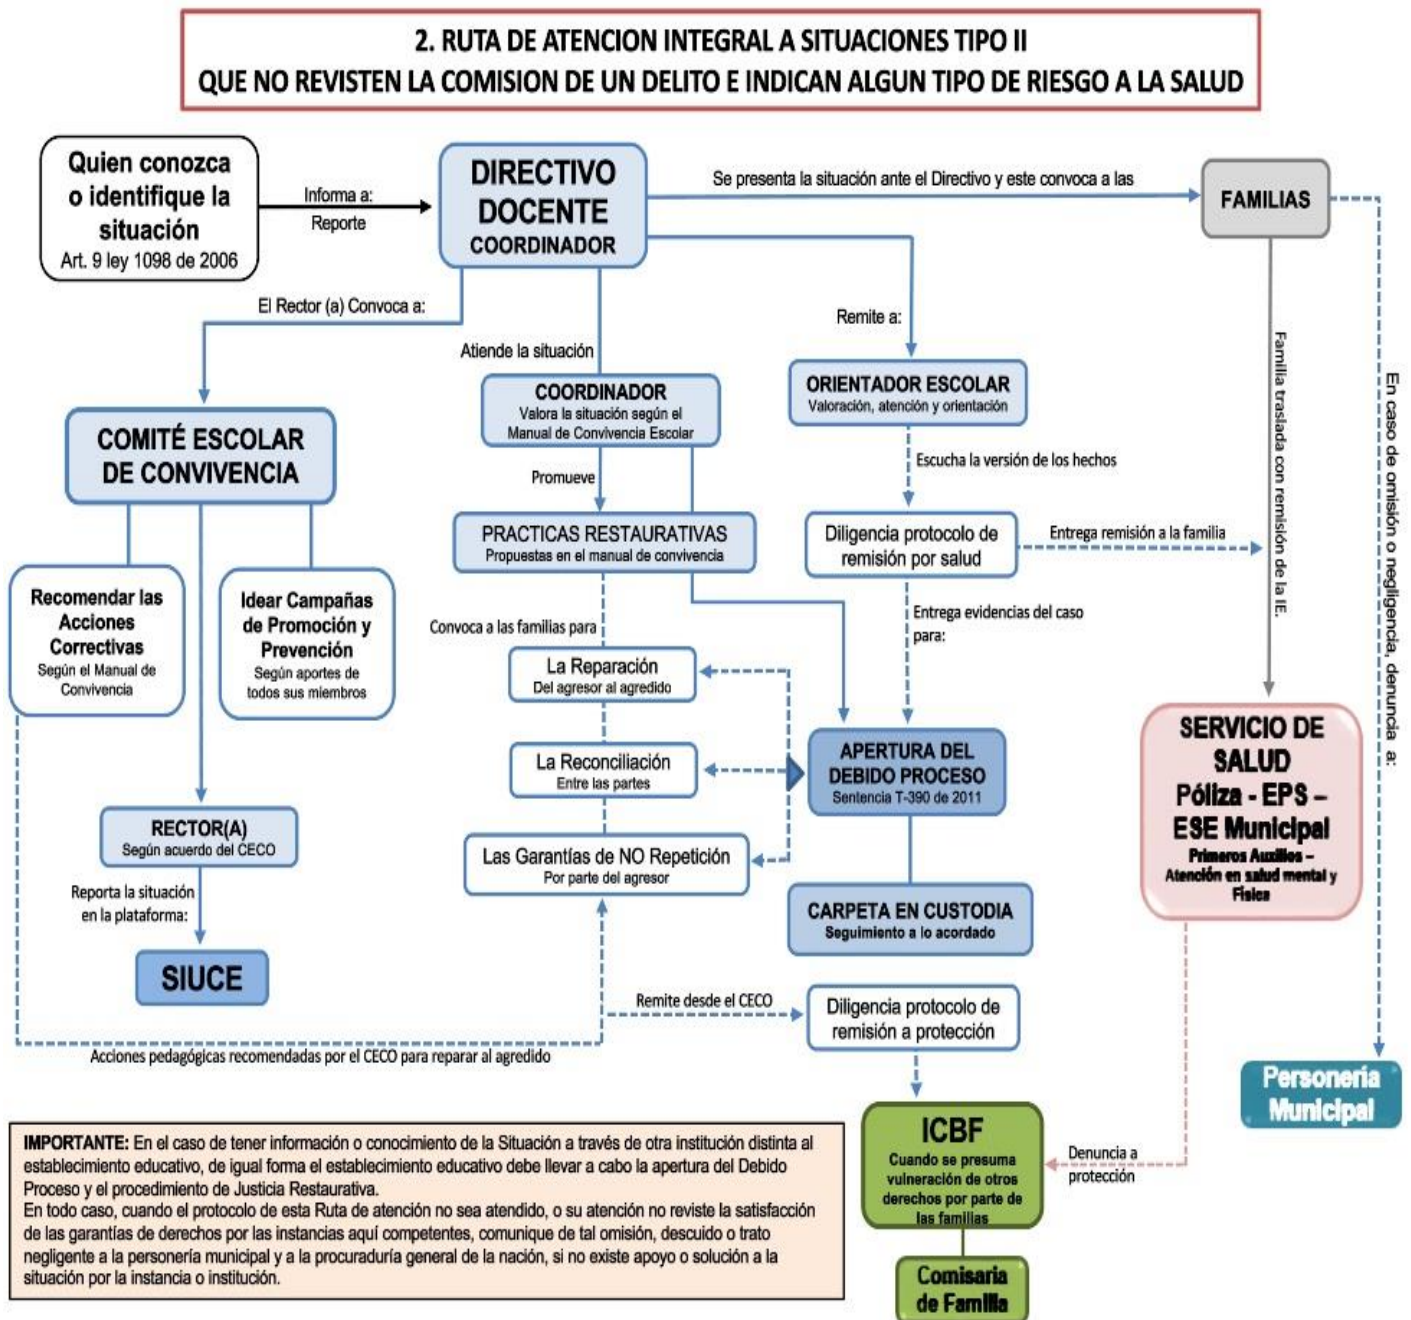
2. RUTA DE ATENCION INTEGRAL A SITUACIONES TIPO II
QUE NO REVISTEN LA COMISION DE UN DELITO E INDICAN ALGUN TIPO DE RIESGO A LA SALUD

Quien conozca o identifique la situación
Art. 9 ley 1098 de 2006

Informa a:
Reporte

DIRECTIVO DOCENTE
COORDINADOR

Se presenta la situación ante el Directivo y este convoca a las

FAMILIAS

El Rector (a) Convoca a:

Atiende la situación

Remite a:

COMITÉ ESCOLAR DE CONVIVENCIA

COORDINADOR
Valora la situación según el Manual de Convivencia Escolar

ORIENTADOR ESCOLAR
Valoración, atención y orientación

Escucha la versión de los hechos

Promueve

PRACTICAS RESTAURATIVAS
Propuestas en el manual de convivencia

Diligencia protocolo de remisión por salud

Entrega remisión a la familia

Familia traslada con remisión de la IE.

En caso de omisión o negligencia, denuncia a:

Recomendar las Acciones Correctivas
Según el Manual de Convivencia

Idear Campañas de Promoción y Prevención
Según aportes de todos sus miembros

Convoca a las familias para

Entrega evidencias del caso para:

La Reparación
Del agresor al agredido

La Reconciliación
Entre las partes

APERTURA DEL DEBIDO PROCESO
Sentencia T-390 de 2011

SERVICIO DE SALUD
Póliza - EPS – ESE Municipal
Primeros Auxilios – Atención en salud mental y Física

RECTOR(A)
Según acuerdo del CECO

Las Garantías de NO Repetición
Por parte del agresor

Reporta la situación en la plataforma:

CARPETA EN CUSTODIA
Seguimiento a lo acordado

SIUCE

Remite desde el CECO

Diligencia protocolo de remisión a protección

Acciones pedagógicas recomendadas por el CECO para reparar al agredido

Personería Municipal

IMPORTANTE: En el caso de tener información o conocimiento de la Situación a través de otra institución distinta al establecimiento educativo, de igual forma el establecimiento educativo debe llevar a cabo la apertura del Debido Proceso y el procedimiento de Justicia Restaurativa.
En todo caso, cuando el protocolo de esta Ruta de atención no sea atendido, o su atención no reviste la satisfacción de las garantías de derechos por las instancias aquí competentes, comunique de tal omisión, descuido o trato negligente a la personería municipal y a la procuraduría general de la nación, si no existe apoyo o solución a la situación por la instancia o institución.

ICBF
Cuando se presuma vulneración de otros derechos por parte de las familias

Denuncia a protección

Comisaria de Familia